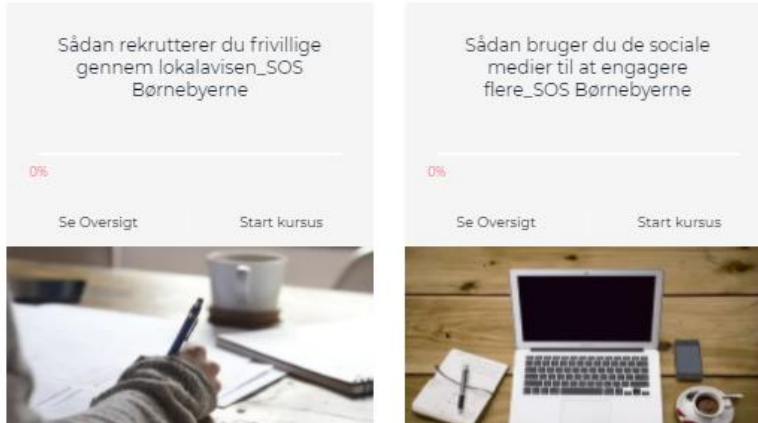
Sådan rekrutterer du frivillige gennem lokalavisen_SOS Børnebyerne

0%

Se Oversigt

Start kursus

Sådan bruger du de sociale medier til at engagere flere_SOS Børnebyerne

0%

Se Oversigt

Start kursus